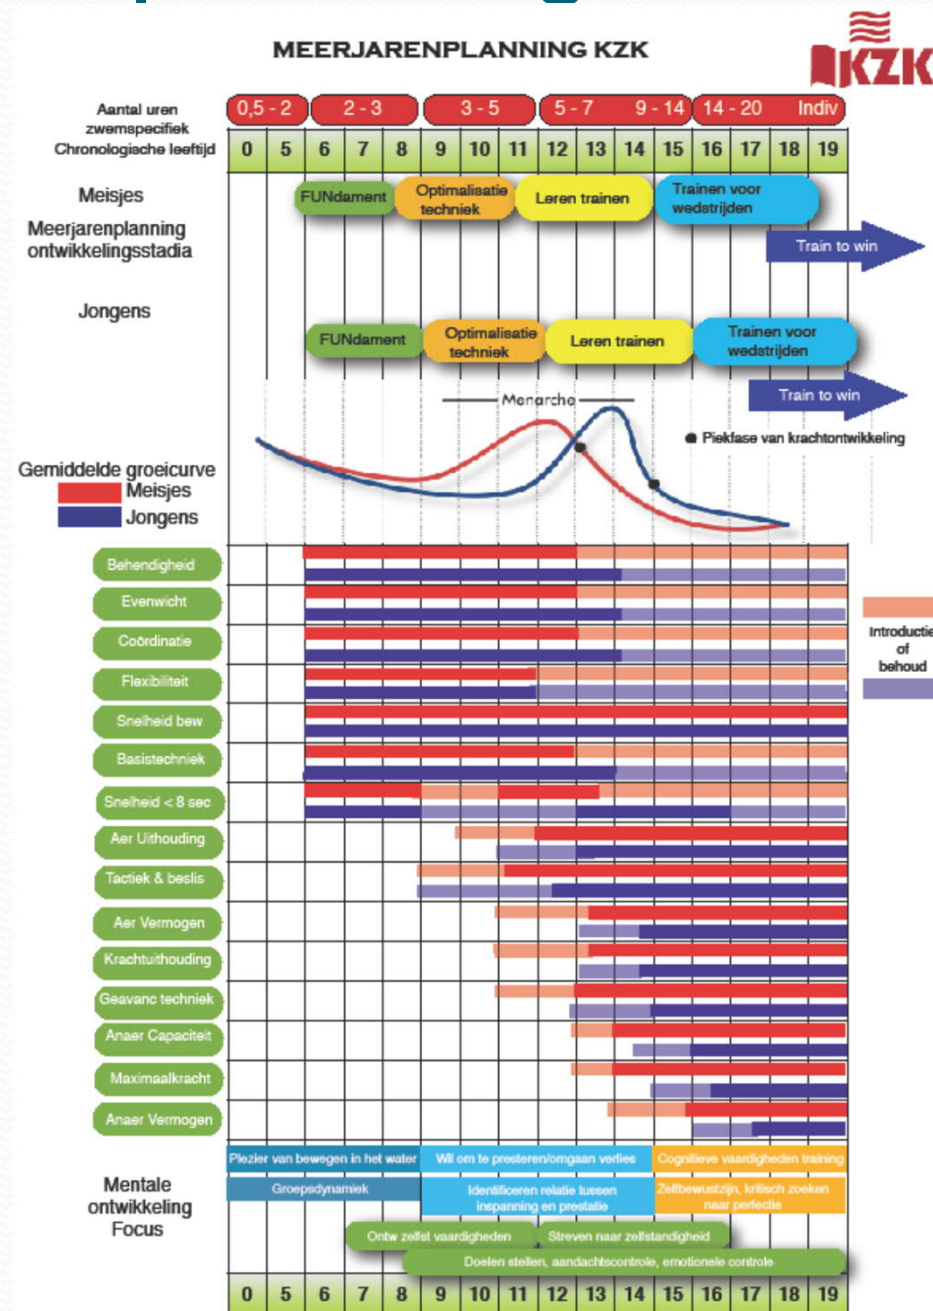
MEERJARENPLANNING KZK

KZK

Aantal uren zwemspecifiek
Chronologische leeftijd

| 0,5 - 2 | 2 - 3 | 3 - 5 | 5 - 7 | 9 - 14 | 14 - 20 | Indiv |
|---|---|---|---|---|---|---|

| 0 | 5 | 6 | 7 | 8 | 9 | 10 | 11 | 12 | 13 | 14 | 15 | 16 | 17 | 18 | 19 |
|---|---|---|---|---|---|---|---|---|---|---|---|---|---|---|---|

Meisjes
Meerjarenplanning ontwikkelingsstadia

FUNdament
Optimalisatie techniek
Leren trainen
Trainen voor wedstrijden
Train to win

Jongens

FUNdament
Optimalisatie techniek
Leren trainen
Trainen voor wedstrijden
Train to win

Menarche
Piekfase van krachtontwikkeling

Gemiddelde groeicurve
Meisjes
Jongens

Behendigheid
Evenwicht
Coördinatie
Flexibiliteit
Snelheid bew
Basistechniek
Snelheid < 8 sec
Aer Uithouding
Tactiek & beslis
Aer Vermogen
Krachtuithouding
Geavanc techniek
Anaer Capaciteit
Maximaalkracht
Anaer Vermogen

Introductie of behoud

Mentale ontwikkeling Focus

Plezier van bewegen in het water
Wil om te presteren/omgaan verlies
Cognitieve vaardigheden training
Groepsdynamiek
Identificeren relatie tussen inspanning en prestatie
Zelfbewustzijn, kritisch zoeken naar perfectie
Ontw zelfst vaardigheden
Streven naar zelfstandigheid
Doelen stellen, aandachtscontrole, emotionele controle

| 0 | 5 | 6 | 7 | 8 | 9 | 10 | 11 | 12 | 13 | 14 | 15 | 16 | 17 | 18 | 19 |
|---|---|---|---|---|---|---|---|---|---|---|---|---|---|---|---|